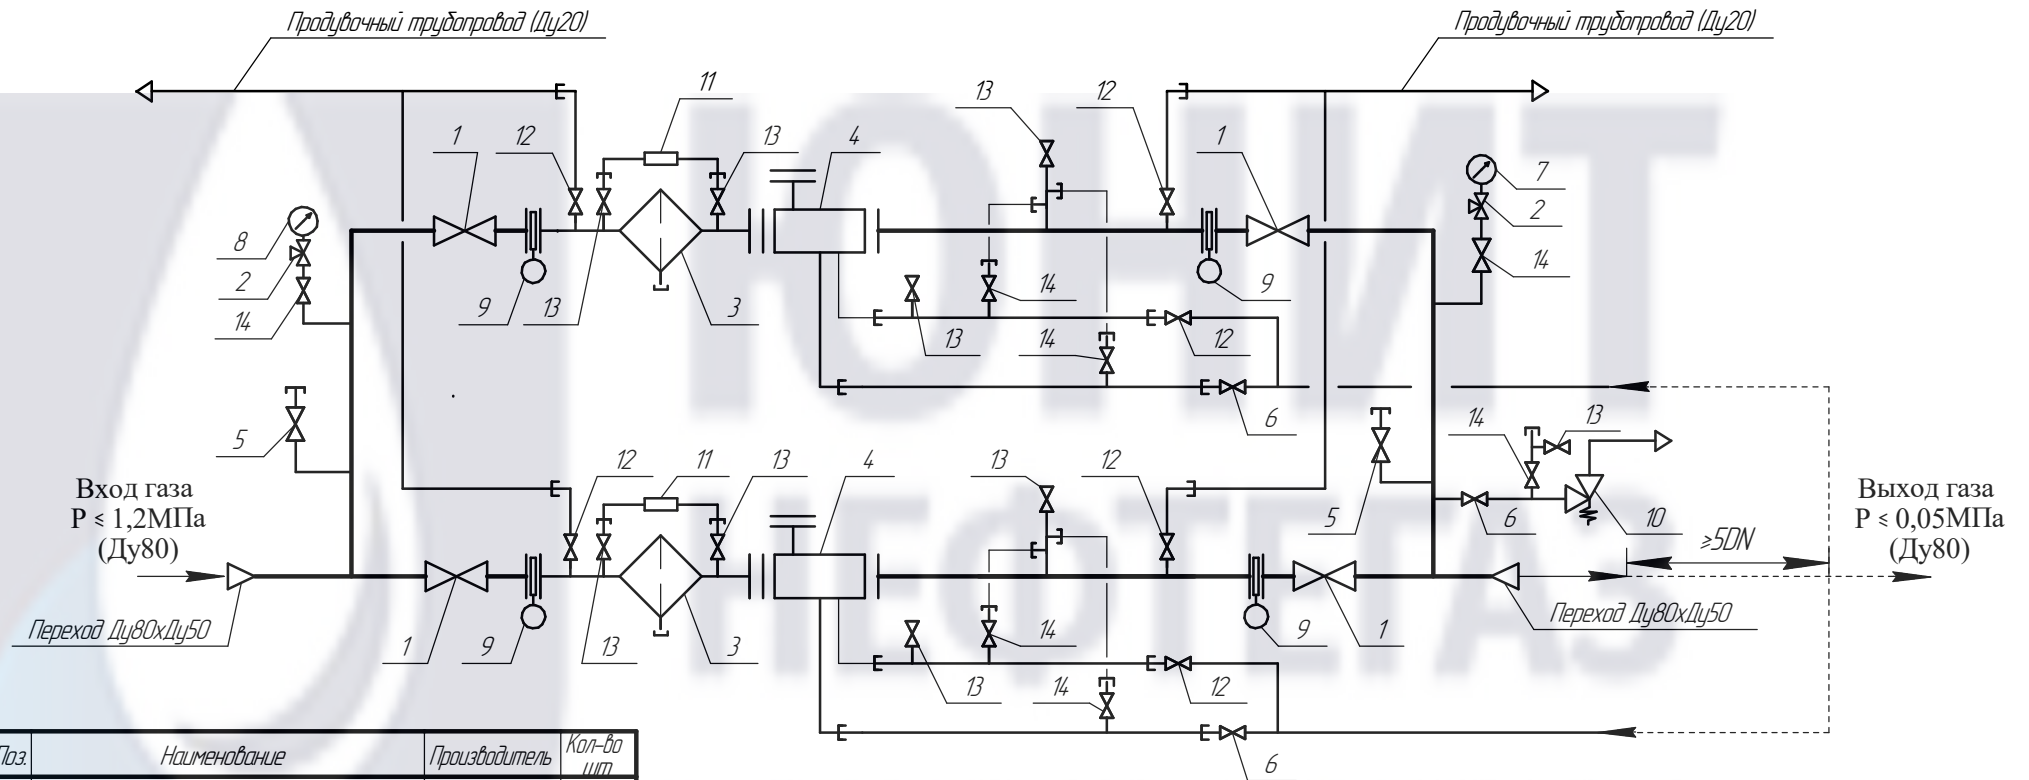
Продувочный трубопровод (Ду20)

Продувочный трубопровод (Ду20)

11 12 13 1 4 13 12 1 7 2 14 8 2 14 9 13 3 14 9 13 12 14 5 6 13 14 12 11 13 4 13 12 5 6 10

Вход газа
P ≤ 1,2МПа
(Ду80)

Выход газа
P ≤ 0,05МПа
(Ду80)

≥5DN

Переход Ду80хДу50

Переход Ду80хДу50

1 9 13 3 13 14 9 1 12 14 6

| Поз. | Наименование | Производитель | Кол-во шт |
|---|---|---|---|